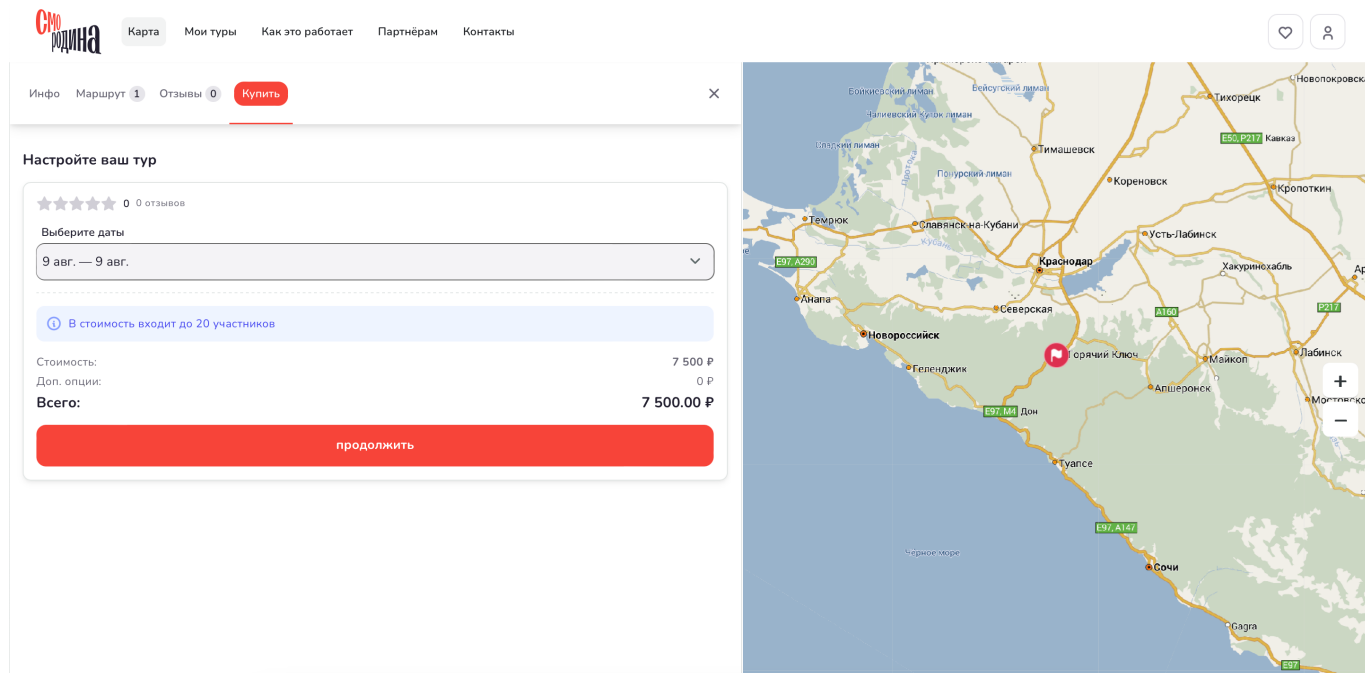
Смо родина

Карта Мои туры Как это работает Партнёрам Контакты

Инфо Маршрут 1 Отзывы 0 Купить

Настройте ваш тур

0 0 отзывов

Выберите даты

9 авг. — 9 авг.

В стоимость входит до 20 участников

Стоимость: 7 500 ₽
Доп. опции: 0 ₽
Всего: 7 500.00 ₽

продолжить

Бейсугский лиман
Новопокровская
Бейсугский лиман
Тихорецк
Челиевский Сухой лиман
E50, P217 Кавказ
Тимашевск
Протока
Пониурский лиман
Кореновск
Кропоткин
Темрюк
Славянск-на-Кубани
Усть-Лабинск
E97, A290
Кубань
Краснодар
Хакуринохабль
Анапа
Северская
A160
P217
Новороссийск
Горячий Ключ
Майкоп
Лабинск
Геленджик
Апшеронск
E97, M4
Дон
Мостовской
Туапсе
E97, A147
Черное море
Сочи
Gagra
E97
+
−